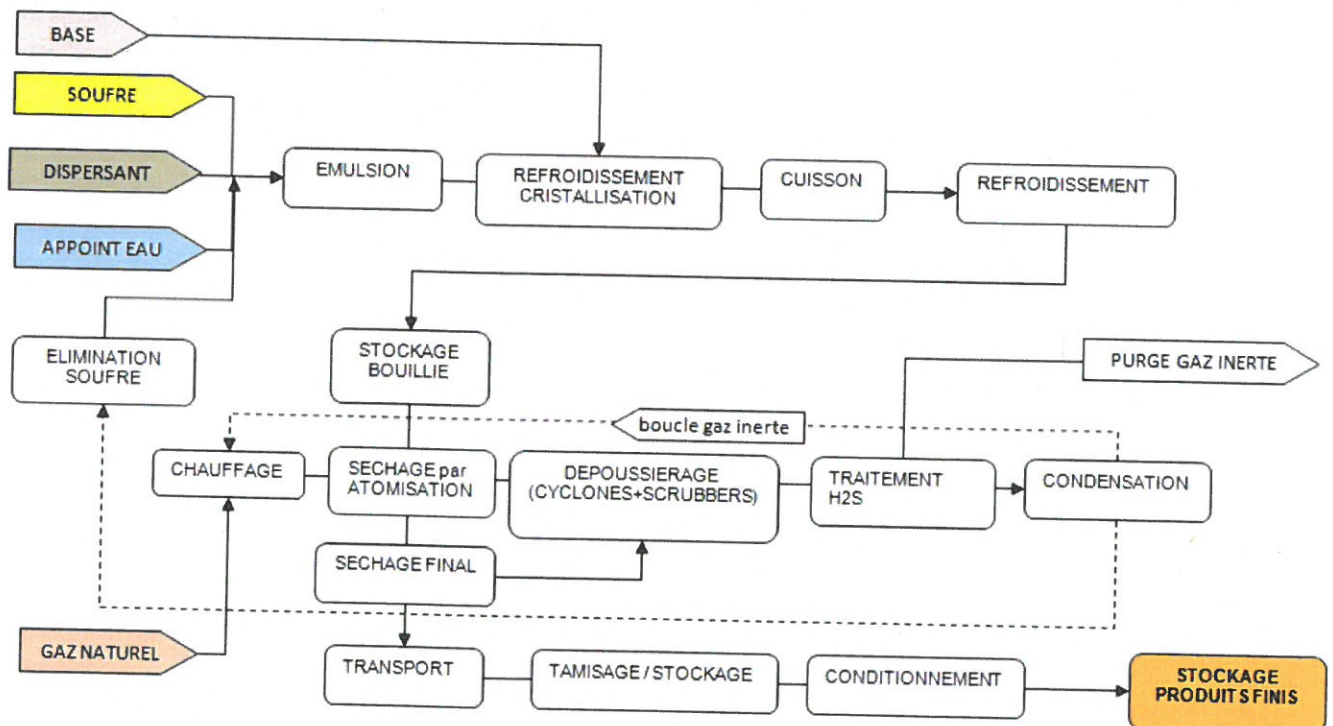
BASE

SOUFRE

DISPERSANT

APPOINT EAU

ELIMINATION SOUFRE

EMULSION

REFROIDISSEMENT CRISTALLISATION

CUISSON

REFROIDISSEMENT

STOCKAGE BOUILLIE

PURGE GAZ INERTE

boucle gaz inerte

CHAUFFAGE

SECHAGE par ATOMISATION

DEPOUSSIERAGE (CYCLONES+SCRUBBERS)

TRAITEMENT H2S

CONDENSATION

SECHAGE FINAL

GAZ NATUREL

TRANSPORT

TAMISAGE / STOCKAGE

CONDITIONNEMENT

STOCKAGE PRODUITS FINIS